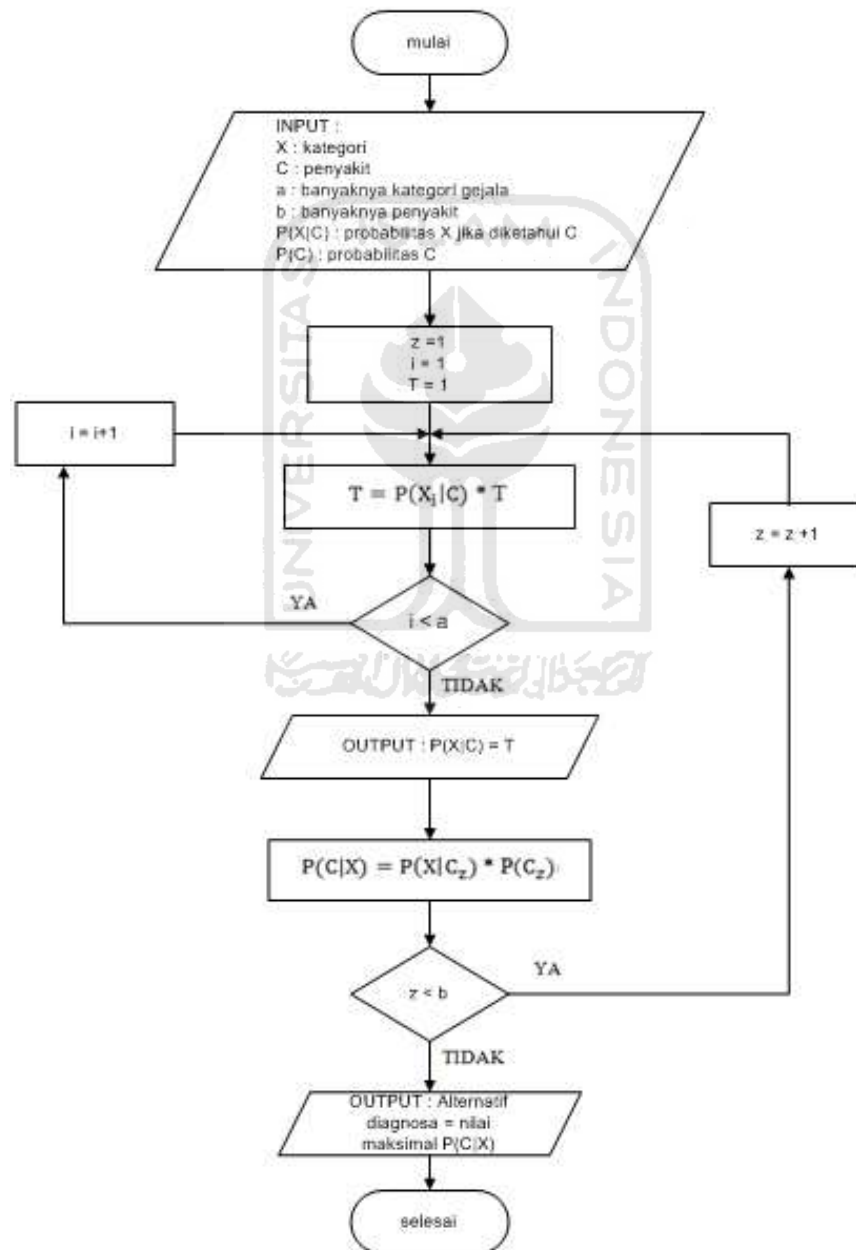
mulai

INPUT :
X : kategori
C : penyakit
a : banyaknya kategori gejala
b : banyaknya penyakit
P(X|C) : probabilitas X jika diketahui C
P(C) : probabilitas C

z =1
i = 1
T = 1

i = i+1

$T = P(X_i|C) * T$

z = z +1

YA

i < a

TIDAK

OUTPUT : P(X|C) = T

$P(C|X) = P(X|C_z) * P(C_z)$

YA

z < b

TIDAK

OUTPUT : Alternatif diagnosa = nilai maksimal P(C|X)

selesai